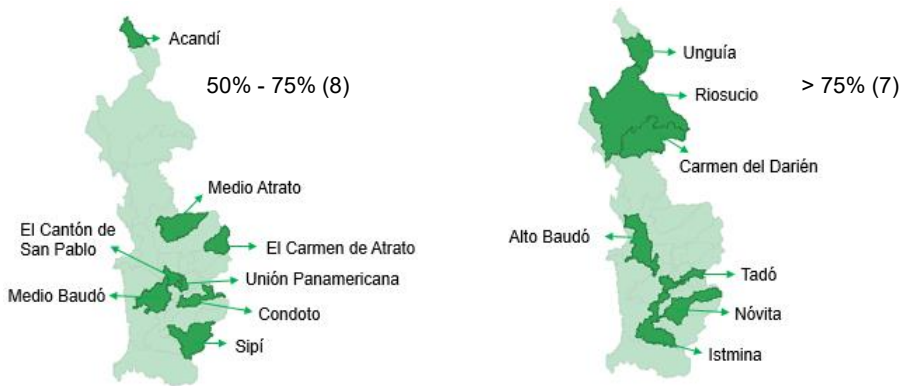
Acandí

50% - 75% (8)

Medio Atrato

El Cantón de San Pablo

El Carmen de Atrato

Unión Panamericana

Medio Baudó

Condoto

Sipí

Unguía

Riosucio

> 75% (7)

Carmen del Darién

Alto Baudó

Tadó

Nóvita

Istmina